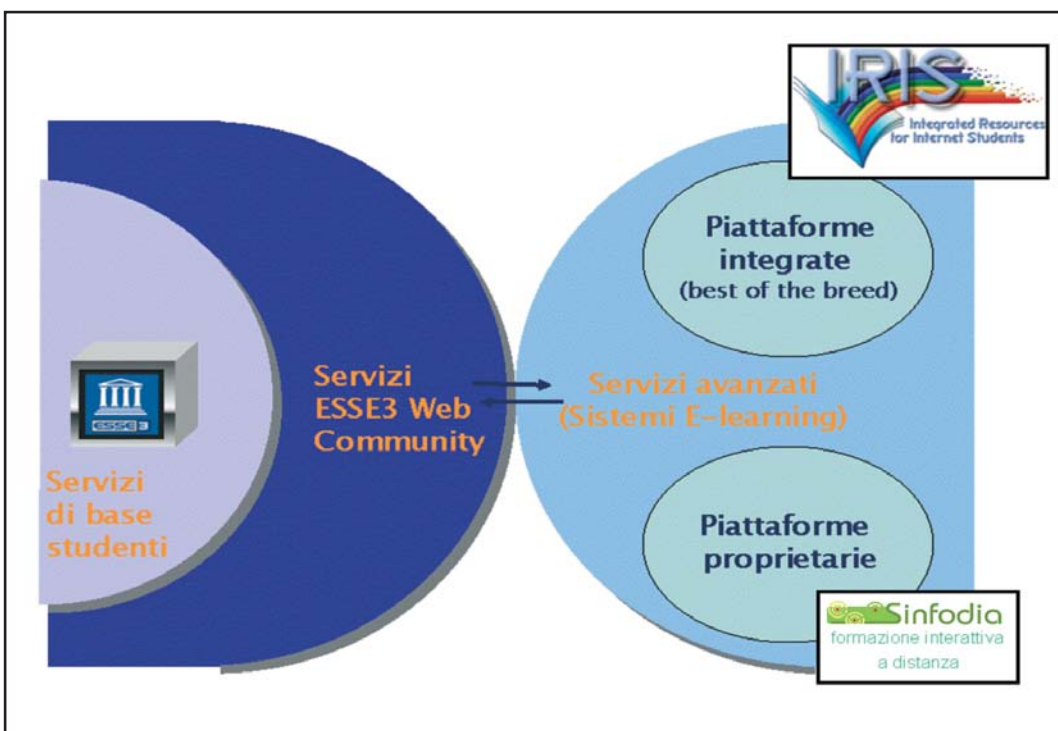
IRIS
Integrated Resources for Internet Students

ESSE3

Servizi di base studenti

Servizi ESSE3 Web Community

Servizi avanzati (Sistemi E-learning)

Piattaforme integrate (best of the breed)

Piattaforme proprietarie

Sinfodia
formazione interattiva a distanza